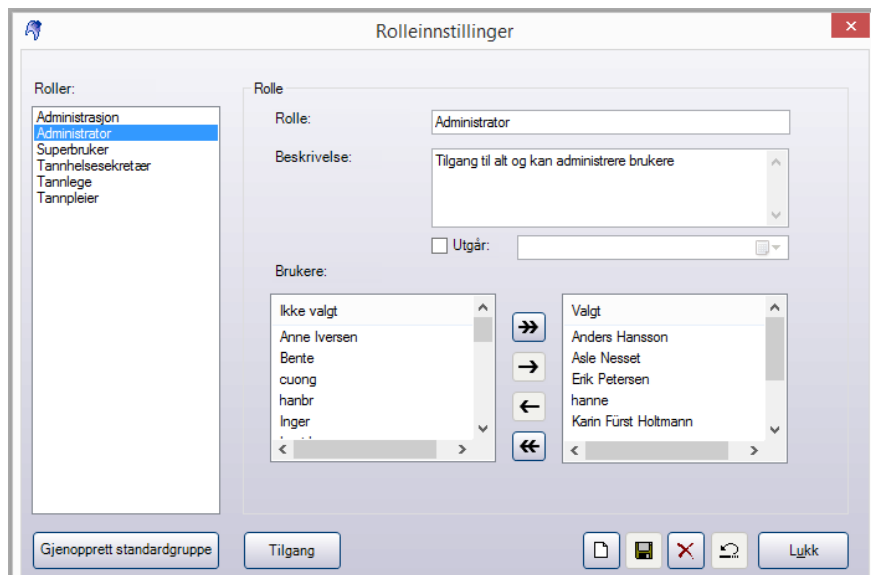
Rolleinnstillinger

Roller:
Administrasjon
Administrator
Superbruker
Tannhelsesekretær
Tannlege
Tannpleier

Rolle
Rolle: Administrator
Beskrivelse: Tilgang til alt og kan administrere brukere
Utgår:
Brukere:

Ikke valgt
Anne Iversen
Bente
cuong
hanbr
Inger
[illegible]

Valgt
Anders Hansson
Asle Nesset
Erik Petersen
hanne
Karin Fürst Holtmann

Gjenopprett standardgruppe
Tilgang
Lukk